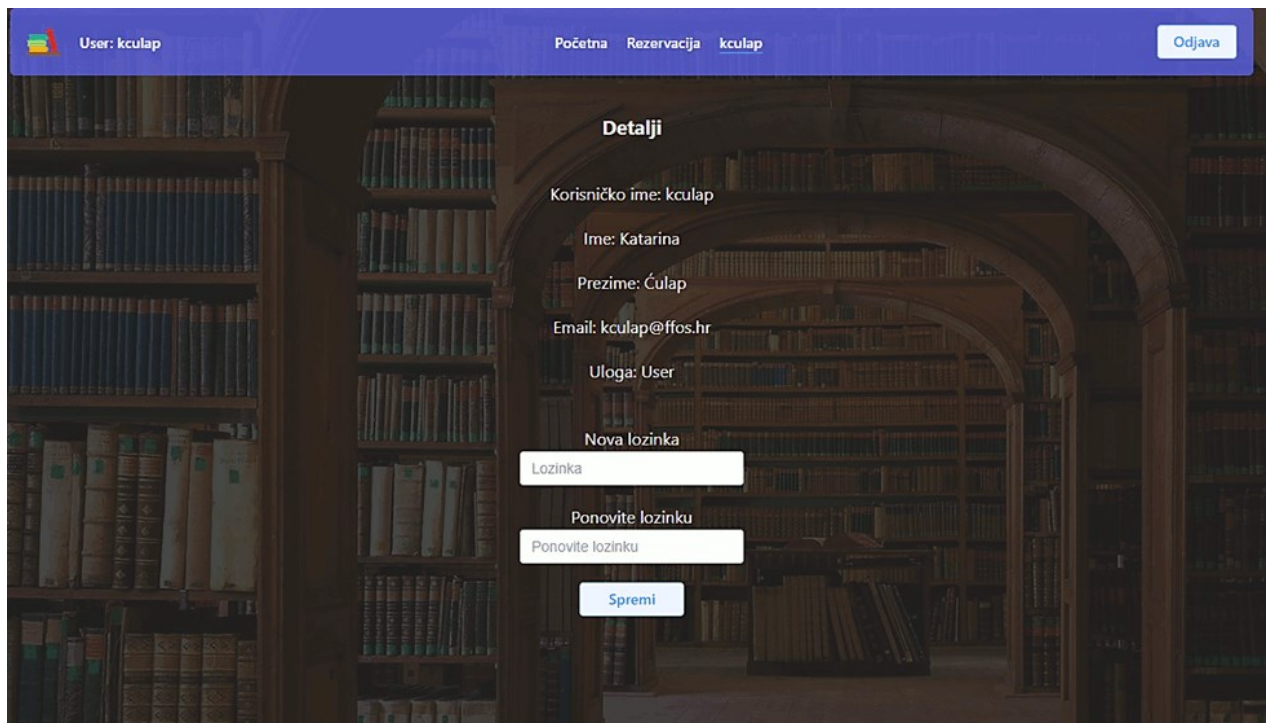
User: kculap

Početna Rezervacija kculap

Odjava

Detalji

Korisničko ime: kculap

Ime: Katarina

Prezime: Ćulap

Email: kculap@ffos.hr

Uloga: User

Nova lozinka

Lozinka

Ponovite lozinku

Ponovite lozinku

Spremi